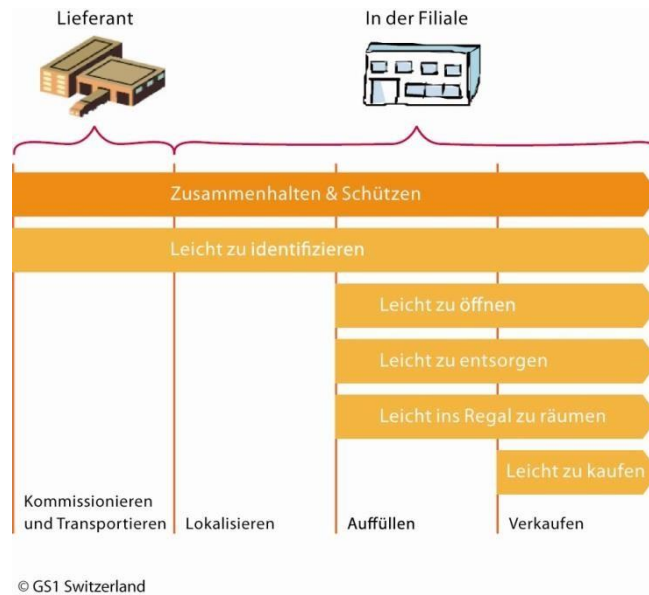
Lieferant

In der Filiale

Zusammenhalten & Schützen

Leicht zu identifizieren

Leicht zu öffnen

Leicht zu entsorgen

Leicht ins Regal zu räumen

Leicht zu kaufen

Kommissionieren und Transportieren

Lokalisieren

Auffüllen

Verkaufen

© GS1 Switzerland